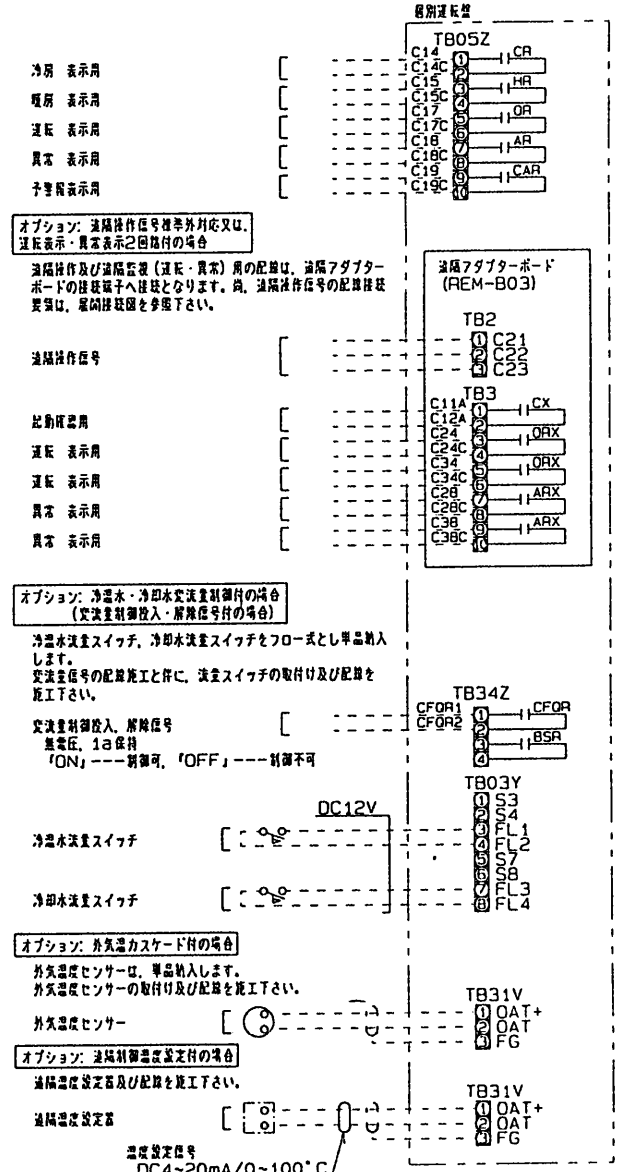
個別運転盤

TB05Z

冷房 表示用
暖房 表示用
運転 表示用
異常 表示用
予警報表示用

C14 ① CR
C14C ②
C15 ③ HR
C15C ④
C17 ⑤ OR
C17C ⑥
C18 ⑦ AR
C18C ⑧
C19 ⑨ CAR
C19C ⑩

オプション: 遠隔操作信号標準外対応又は、運転表示・異常表示2回路付の場合

遠隔操作及び遠隔監視（運転・異常）用の配線は、遠隔アダプターボードの接続端子へ接続となります。尚、遠隔操作信号の配線接続要領は、屋内接続図を参照下さい。

遠隔アダプターボード (REM-B03)

TB2

遠隔操作信号

① C21
② C22
③ C23

TB3

起動確認用
運転 表示用
運転 表示用
異常 表示用
異常 表示用

C11A ① CX
C12A ②
C24 ③ ORX
C24C ④
C34 ⑤ ORX
C34C ⑥
C28 ⑦ ARX
C28C ⑧
C38 ⑨ ARX
C38C ⑩

オプション: 冷温水・冷却水変流量制御付の場合 (変流量制御投入・解除信号付の場合)

冷温水流量スイッチ、冷却水流量スイッチをフロー式とし単品納入します。
変流量信号の配線施工と伴に、流量スイッチの取付け及び配線を施工下さい。

TB34Z

変流量制御投入、解除信号
無電圧、1a保持
「ON」----制御可、「OFF」----制御不可

CFOR1 ① CFOR
CFOR2 ②
③ BSR
④

TB03Y

DC12V

冷温水流量スイッチ
冷却水流量スイッチ

① S3
② S4
③ FL1
④ FL2
⑤ S7
⑥ S8
⑦ FL3
⑧ FL4

オプション: 外気温カスケード付の場合

外気温度センサーは、単品納入します。
外気温度センサーの取付け及び配線を施工下さい。

TB31V

外気温度センサー

① OAT+
② OAT
③ FG

オプション: 遠隔制御温度設定付の場合

遠隔温度設定器及び配線を施工下さい。

TB31V

遠隔温度設定器

① OAT+
② OAT
③ FG

温度設定信号
DC4~20mA/0~100°C